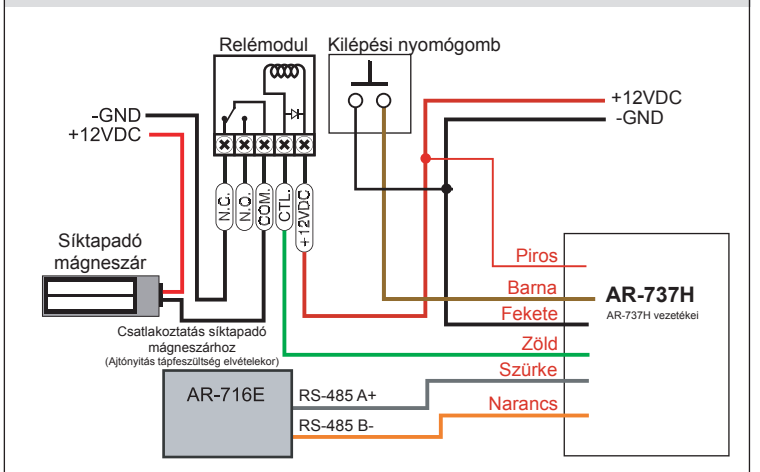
Relémodul

Kilépési nyomógomb

-GND

+12VDC

+12VDC

-GND

N.C.

N.O.

COM.

CTL.

+12VDC

Síktapadó mágneszár

Csatlakoztatás síktapadó mágneszárhoz

(Ajtónyitás tápfeszültség elvételekor)

Piros

Barna

Fekete

Zöld

Szürke

Narancs

AR-737H

AR-737H vezetékei

AR-716E

RS-485 A+

RS-485 B-